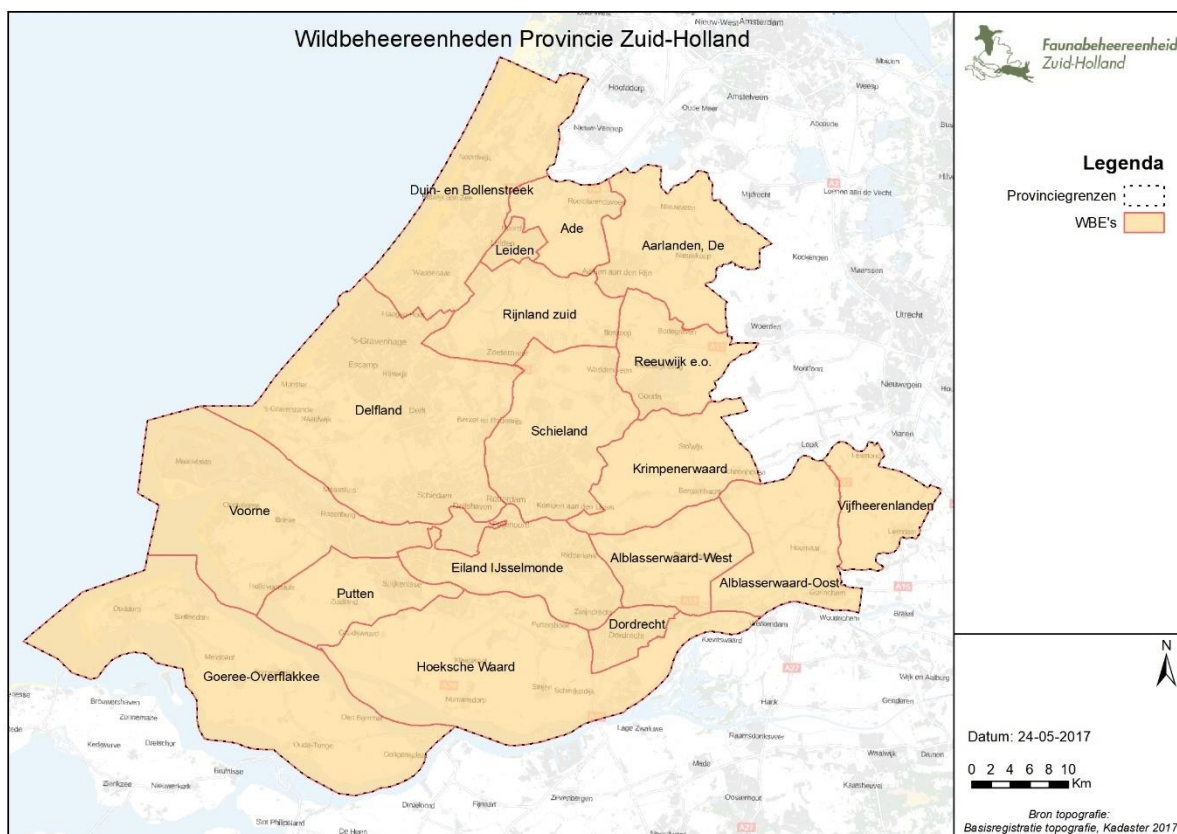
Wildbeheereenheden Provincie Zuid-Holland

Faunabeheereenheid Zuid-Holland

Legenda

Provinciegrenzen

WBE's

Duin- en Bollenstreek

Ade

Leiden

Aarlanden, De

Rijnland zuid

Reeuwijk e.o.

Delfland

Schieland

Krimpenerwaard

Vijfheerenlanden

Voorne

Eiland IJsselmonde

Alblasserwaard-West

Alblasserwaard-Oost

Putten

Dordrecht

Hoeksche Waard

Goeree-Overflakkee

Nieuw-West Amsterdam

Amstelveen

Hoofddorp

Uithoorn

Mijdrecht

Woerden

Utrecht

Gouda

Nieuwegein

Vianen

Leerdam

Gorinchem

Rotterdam

Schiedam

Zwijndrecht

Zoetermeer

's-Gravenhage

Alphen aan den Rijn

Waddinxveen

Hellevoetsluis

Spijkenisse

Oud-Beijerland

Middelharnis

Dirksland

Oude-Tonge

Den Bommel

Breda

Zevenbergen

Moerdijk

N

Datum: 24-05-2017

0 2 4 6 8 10 Km

Bron topografie: Basisregistratie topografie, Kadaster 2017